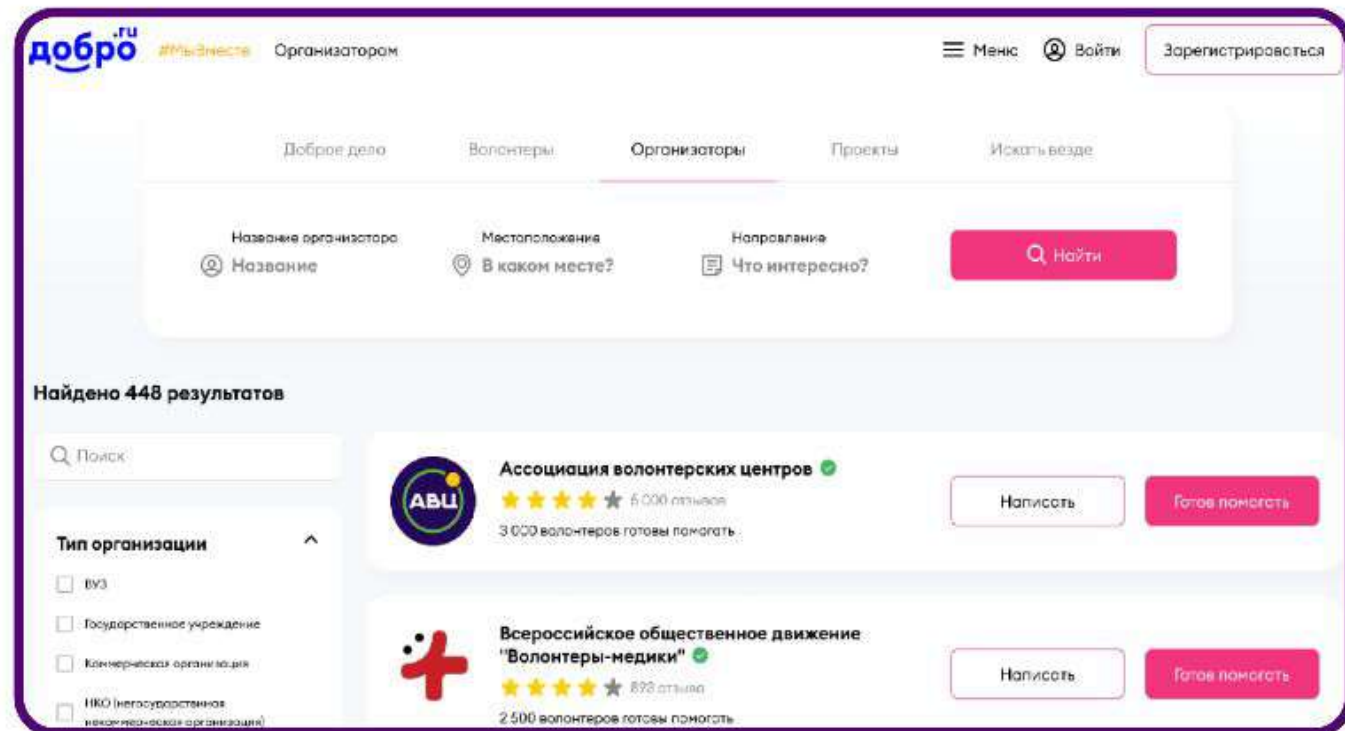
добро.ru #МыВместе Организатором

Меню Войти Зарегистрироваться

Доброе дело Волонтеры Организаторы Проекты Искать везде

Название организатора
Название

Местоположение
В каком месте?

Направление
Что интересно?

Найти

Найдено 448 результатов

Поиск

Тип организации
ВУЗ
Государственное учреждение
Коммерческая организация
НКО (негосударственная некоммерческая организация)

АВЦ
Ассоциация волонтерских центров
6 000 отзывов
3 000 волонтеров готовы помогать
Написать
Готов помогать

Всероссийское общественное движение "Волонтеры-медики"
893 отзыва
2 500 волонтеров готовы помогать
Написать
Готов помогать